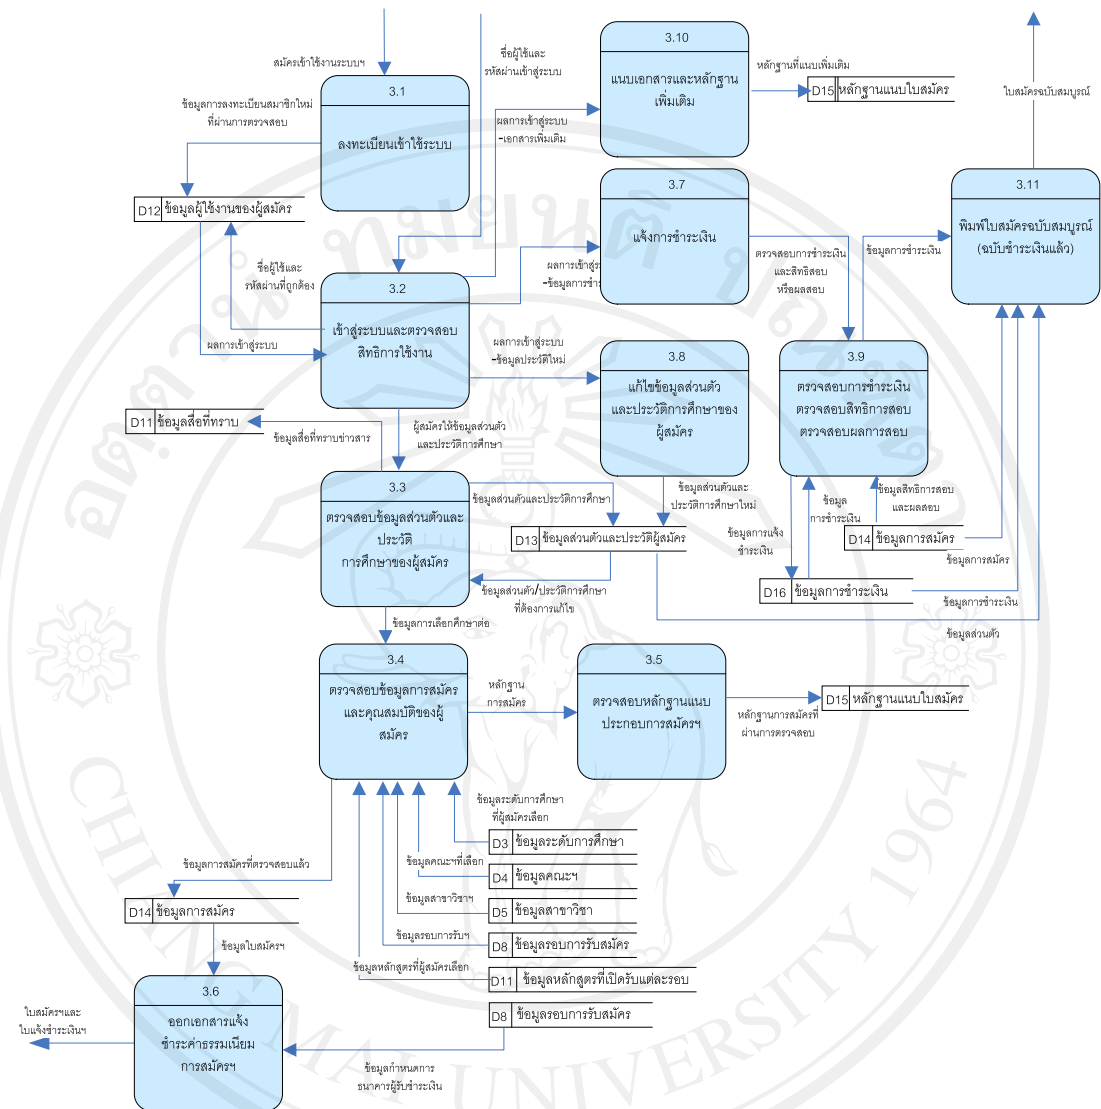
สมัครเข้าใช้งานระบบฯ

ชื่อผู้ใช้และรหัสผ่านเข้าสู่ระบบ

3.10
แนบเอกสารและหลักฐานเพิ่มเติม

หลักฐานที่แนบเพิ่มเติม

D15 หลักฐานแนบใบสมัคร

ใบสมัครฉบับสมบูรณ์

ข้อมูลการลงทะเบียนสมาชิกใหม่ที่ผ่านการตรวจสอบ

3.1
ลงทะเบียนเข้าใช้ระบบ

ผลการเข้าสู่ระบบ -เอกสารเพิ่มเติม

3.7
แจ้งการชำระเงิน

3.11
พิมพ์ใบสมัครฉบับสมบูรณ์ (ฉบับชำระเงินแล้ว)

D12 ข้อมูลผู้ใช้งานของผู้สมัคร

ชื่อผู้ใช้และรหัสผ่านที่ถูกต้อง

ผลการเข้าสู่ระบบ -ข้อมูลการชำ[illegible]

ตรวจสอบการชำระเงิน และสิทธิสอบ หรือผลสอบ

ข้อมูลการชำระเงิน

3.2
เข้าสู่ระบบและตรวจสอบสิทธิการใช้งาน

ผลการเข้าสู่ระบบ

ผลการเข้าสู่ระบบ -ข้อมูลประวัติใหม่

3.8
แก้ไขข้อมูลส่วนตัวและประวัติการศึกษาของผู้สมัคร

3.9
ตรวจสอบการชำระเงิน ตรวจสอบสิทธิการสอบ ตรวจสอบผลการสอบ

D11 ข้อมูลสื่อที่ทราบ

ข้อมูลสื่อที่ทราบข่าวสาร

ผู้สมัครให้ข้อมูลส่วนตัวและประวัติการศึกษา

3.3
ตรวจสอบข้อมูลส่วนตัวและประวัติ การศึกษาของผู้สมัคร

ข้อมูลส่วนตัวและประวัติการศึกษา

ข้อมูลส่วนตัวและประวัติการศึกษาใหม่

D13 ข้อมูลส่วนตัวและประวัติผู้สมัคร

ข้อมูลสิทธิการสอบและผลสอบ

ข้อมูลการชำระเงิน

ข้อมูลการแจ้งชำระเงิน

D14 ข้อมูลการสมัคร

ข้อมูลการสมัคร

ข้อมูลส่วนตัว/ประวัติการศึกษาที่ต้องการแก้ไข

D16 ข้อมูลการชำระเงิน

ข้อมูลการชำระเงิน

ข้อมูลส่วนตัว

ข้อมูลการเลือกศึกษาต่อ

3.4
ตรวจสอบข้อมูลการสมัครและคุณสมบัติของผู้สมัคร

หลักฐานการสมัคร

3.5
ตรวจสอบหลักฐานแนบประกอบการสมัครฯ

หลักฐานการสมัครที่ผ่านการตรวจสอบ

D15 หลักฐานแนบใบสมัคร

ข้อมูลระดับการศึกษาที่ผู้สมัครเลือก

D3 ข้อมูลระดับการศึกษา

ข้อมูลการสมัครที่ตรวจสอบแล้ว

ข้อมูลคณะฯที่เลือก

D4 ข้อมูลคณะฯ

ข้อมูลสาขาวิชาฯ

D14 ข้อมูลการสมัคร

D5 ข้อมูลสาขาวิชา

ข้อมูลรอบการรับฯ

D8 ข้อมูลรอบการรับสมัคร

ข้อมูลใบสมัครฯ

ข้อมูลหลักสูตรที่ผู้สมัครเลือก

D11 ข้อมูลหลักสูตรที่เปิดรับแต่ละรอบ

3.6
ออกเอกสารแจ้งชำระค่าธรรมเนียมการสมัครฯ

ใบสมัครฯและใบแจ้งชำระเงินฯ

D8 ข้อมูลรอบการรับสมัคร

ข้อมูลกำหนดการธนาคารผู้รับชำระเงิน